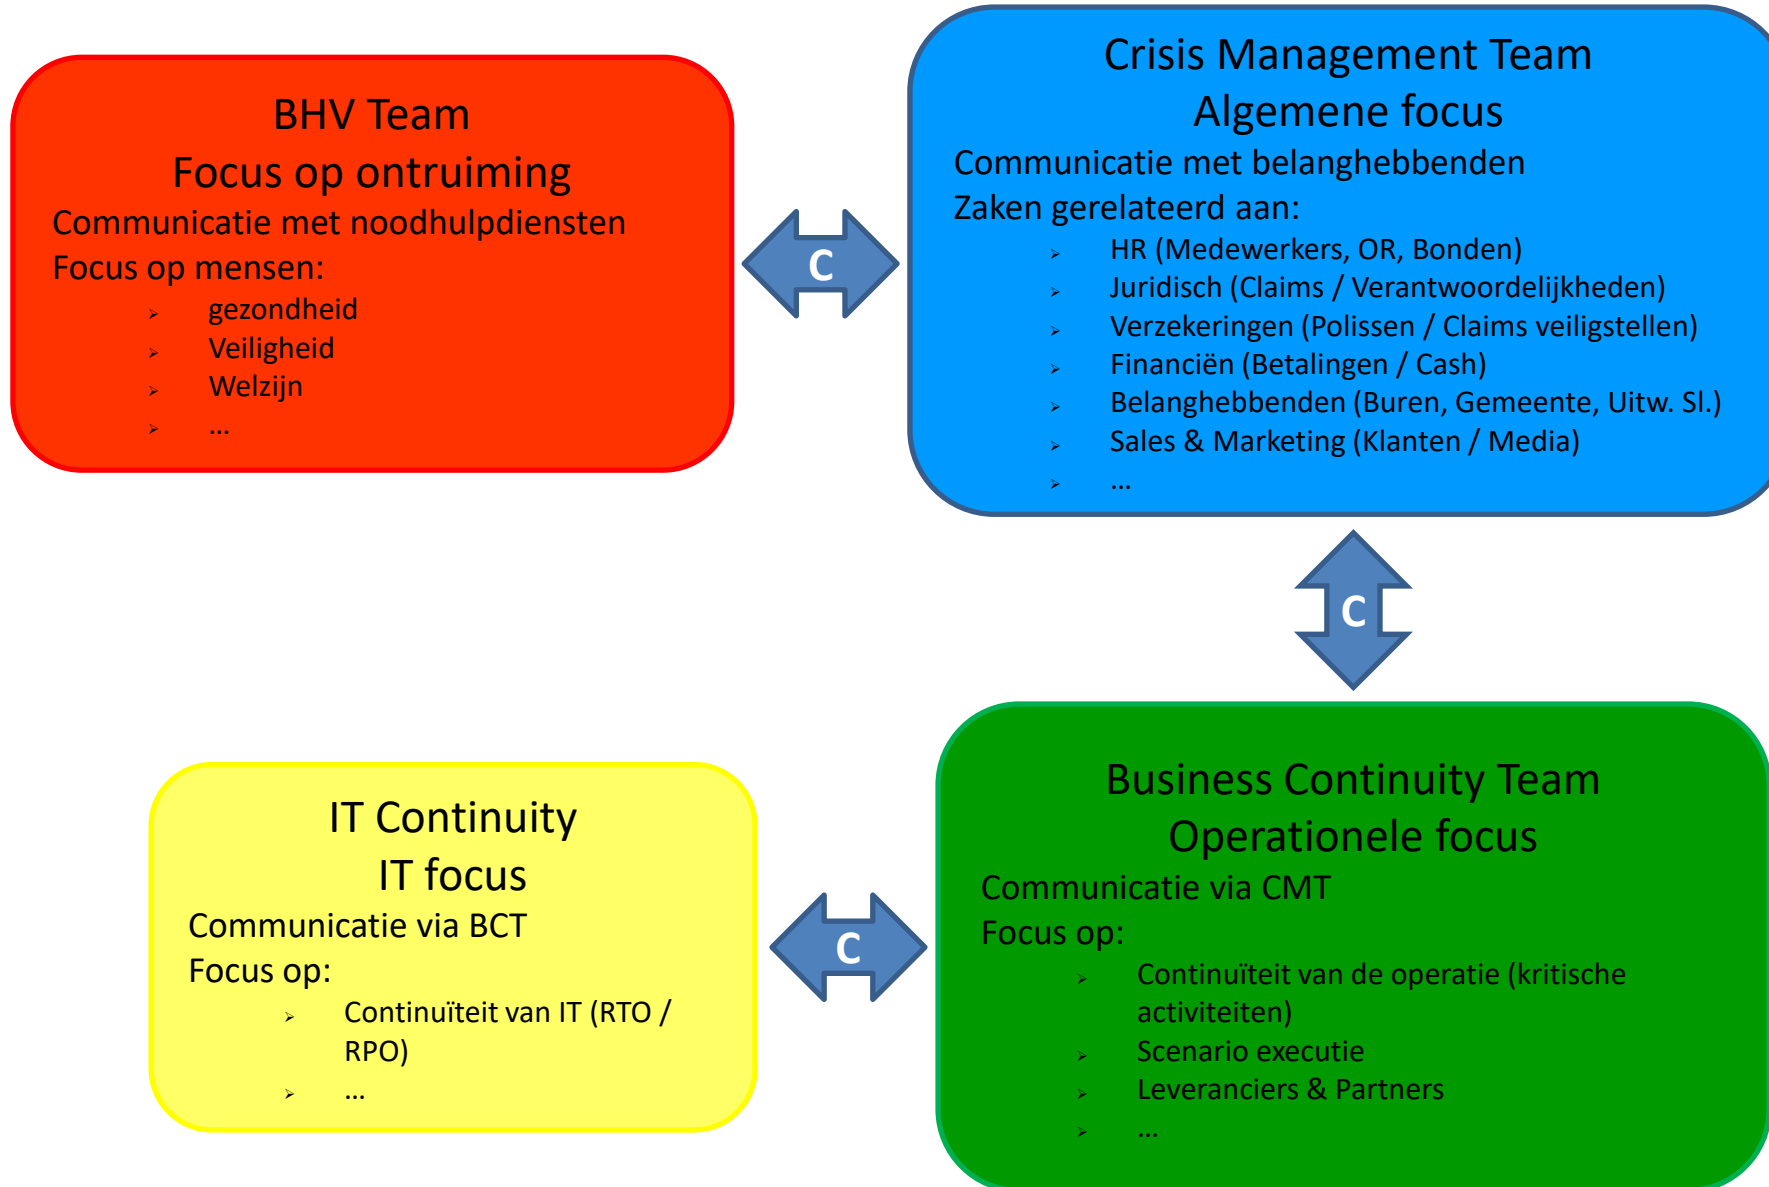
BHV Team
Focus op ontruiming
Communicatie met noodhulpdiensten
Focus op mensen:

- gezondheid
- Veiligheid
- Welzijn
- …

C

Crisis Management Team
Algemene focus
Communicatie met belanghebbenden
Zaken gerelateerd aan:

- HR (Medewerkers, OR, Bonden)
- Juridisch (Claims / Verantwoordelijkheden)
- Verzekeringen (Polissen / Claims veiligstellen)
- Financiën (Betalingen / Cash)
- Belanghebbenden (Buren, Gemeente, Uitw. Sl.)
- Sales & Marketing (Klanten / Media)
- …

C

IT Continuity
IT focus
Communicatie via BCT
Focus op:

- Continuïteit van IT (RTO / RPO)
- …

C

Business Continuity Team
Operationele focus
Communicatie via CMT
Focus op:

- Continuïteit van de operatie (kritische activiteiten)
- Scenario executie
- Leveranciers & Partners
- …